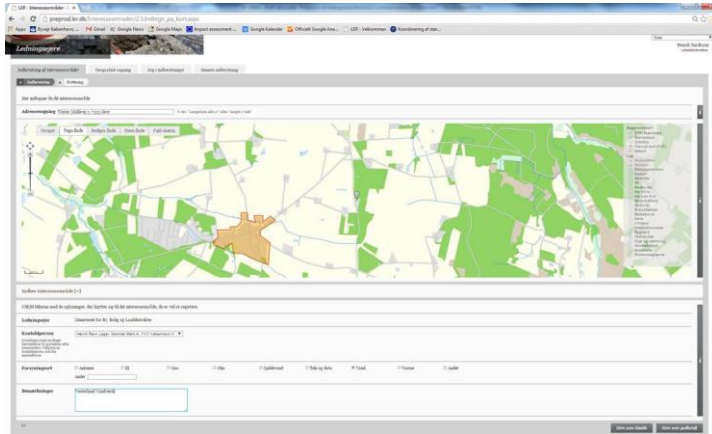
LER - Interesseområder

preprod.ler.dk/Interesseomrader/2.5/indtegn_pa_kort.aspx

Apps | Bruger København... | Gmail | Google News | Google Maps | Impact assessment ... | Google Kalender | Officielt Google Ana... | LER - Velkommen | Koordinering af stan...

Ledningsejere

Indberetning af interesseområder | Ny/planlagt opgang | Log / indberetninger | Generel indberetning

Her indtegner du dit interesseområde

Adressesøgning

Gruppe | Topo Kort | Ortofoto | Skærmkort | Fold skærm

Indlæs interesseområde [+]

Ledningsejer

Kontaktperson

Forsyningsart

Ledning | El | Gas | Olie | Spildevand | Tele og data | Vand | Varme | Andet

Andet

Bemærkninger

Gem som kladde | Gem som godkendt